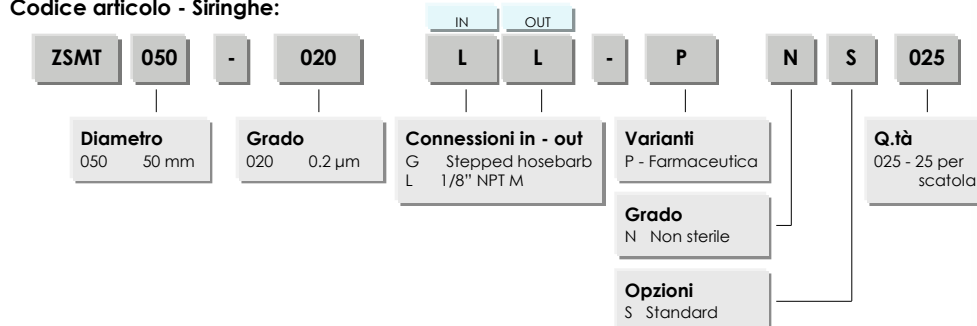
Codice articolo - Siringhe:

IN OUT

ZSMT 050 - 020 L L - P N S 025

Diametro
050 50 mm

Grado
020 0.2 µm

Connessioni in - out
G Stepped hosebarb
L 1/8" NPT M

Varianti
P - Farmaceutica

Q.tà
025 - 25 per scatola

Grado
N Non sterile

Opzioni
S Standard